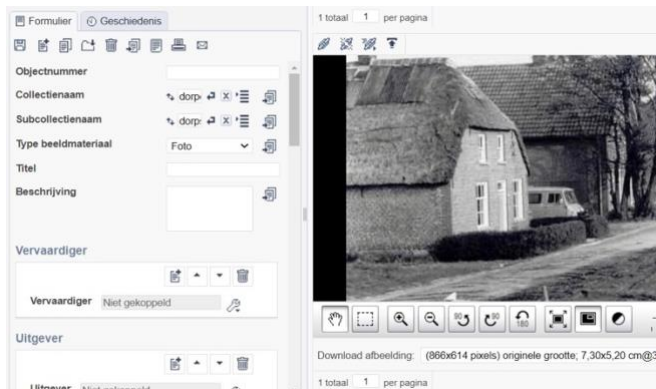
Formulier
Geschiedenis

Objectnummer
Collectienaam
dorp
Subcollectienaam
dorp
Type beeldmateriaal
Foto
Titel
Beschrijving

Vervaardiger

Vervaardiger
Niet gekoppeld

Uitgever

Uitgever
Niet gekoppeld

1 totaal 1 per pagina

Download afbeelding: (866x614 pixels) originele grootte; 7,30x5,20 cm@3

1 totaal 1 per pagina